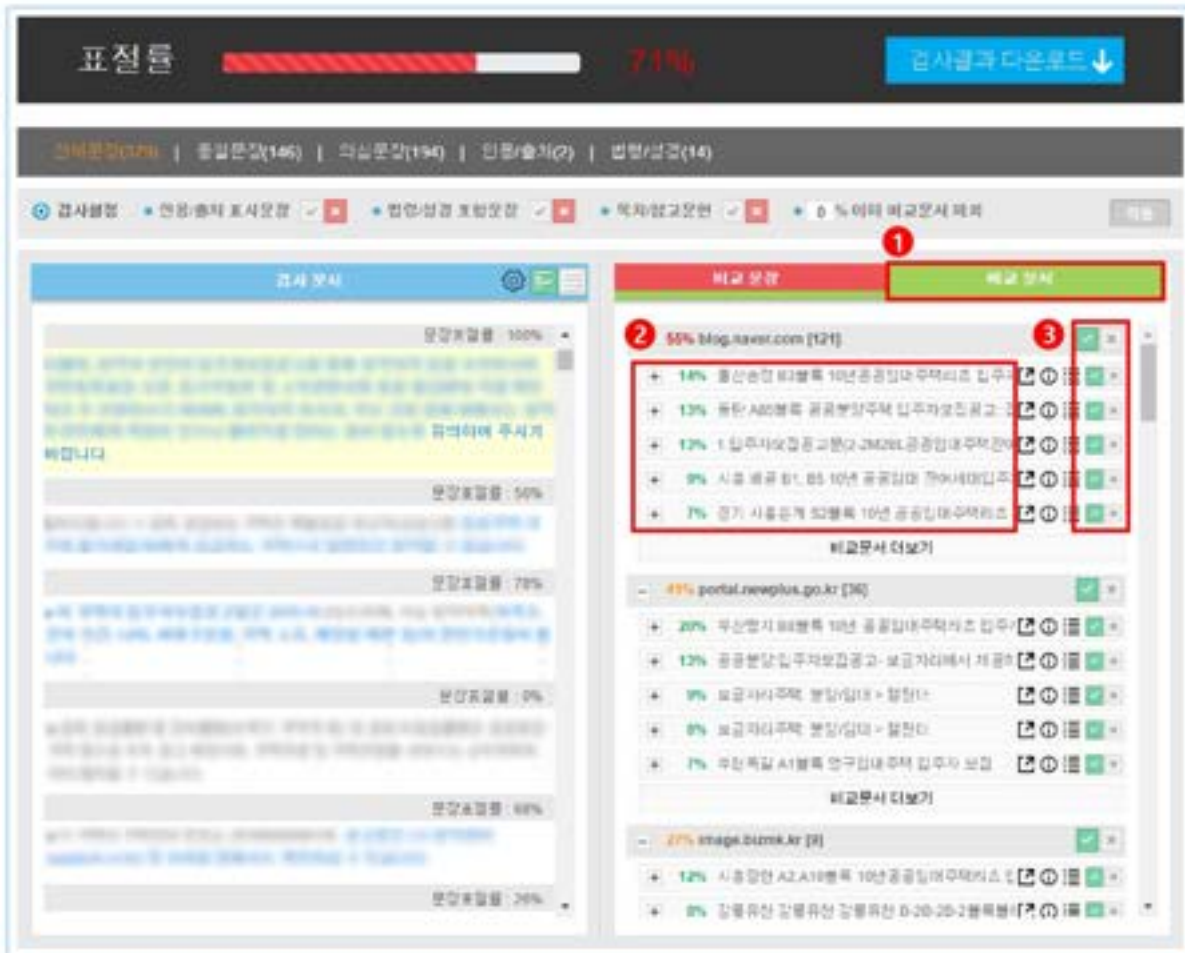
표절률 71% 검사결과 다운로드

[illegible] | 동일문장(146) | 의심문장(194) | 인용/출처(2) | 법령/성경(14)

검사설정 • 인용/출처 표시문장 • 법령/성경 포함문장 • 목차/참고문헌 • 0 % 이하 비교문서 제외 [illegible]

1

검사 문서

문장표절률 100%

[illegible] 유의하여 주시기 바랍니다.

문장표절률 : 50%

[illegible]

문장표절률 : 78%

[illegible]

문장표절률 : 0%

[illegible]

문장표절률 : 68%

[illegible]

문장표절률 : 26%

비교 문장 | 비교 문서

2 55% blog.naver.com [121] 3

+ 14% 홍산송정 B2블록 10년공공임대주택리츠 입주자

+ 13% 동탄 A80블록 공공분양주택 입주자모집공고

+ 13% 1.입주자모집공고문(2-2M28L공공임대주택잔여

+ 9% 시흥 배곧 B1, B5 10년 공공임대 잔여세대입주

+ 7% 경기 시흥은계 S2블록 10년 공공임대주택리츠

비교문서 더보기

- 41% portal.newplus.go.kr [36]

+ 20% 부산명지 B8블록 10년 공공임대주택리츠 입주자

+ 13% 공공분양입주자모집공고- 보금자리에서 저 공개

+ 9% 보금자리주택 분양/임대 > 할인1

+ 8% 보금자리주택 분양/임대 > 할인1

+ 7% 수원 독일 A1블록 영구임대주택 입주자 모집

비교문서 더보기

- 27% image.bizmk.kr [9]

+ 12% 시흥장현 A2,A10블록 10년공공임대주택리츠

+ 8% 강릉유천 강릉유천 강릉유천 0-20-20-2블록분